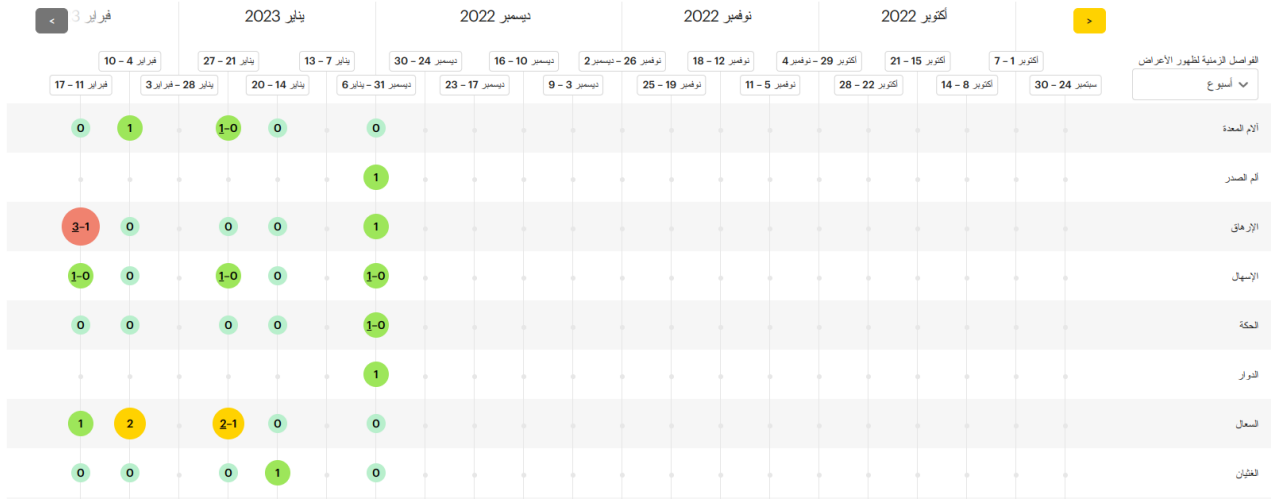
> أكتوبر 2022 نوفمبر 2022 ديسمبر 2022 يناير 2023 فبراير 3 <

الفواصل الزمنية لظهور الأعراض
أسبوع

أكتوبر 1 – 7
سبتمبر 24 – 30
أكتوبر 15 – 21
أكتوبر 8 – 14
أكتوبر 29 – نوفمبر 4
أكتوبر 22 – 28
نوفمبر 12 – 18
نوفمبر 5 – 11
نوفمبر 26 – ديسمبر 2
نوفمبر 19 – 25
ديسمبر 10 – 16
ديسمبر 3 – 9
ديسمبر 24 – 30
ديسمبر 17 – 23
يناير 7 – 13
ديسمبر 31 – يناير 6
يناير 21 – 27
يناير 14 – 20
فبراير 4 – 10
يناير 28 – فبراير 3
فبراير 11 – 17

آلام المعدة 0 0–1 0 1 0
ألم الصدر 1
الإرهاق 1 0 0 0 3–1
الإسهال 0–1 0 0–1 0 0–1
الحكة 0–1 0 0 0 0
الدوار 1
السعال 0 0 2–1 2 1
الغثيان 0 1 0 0 0